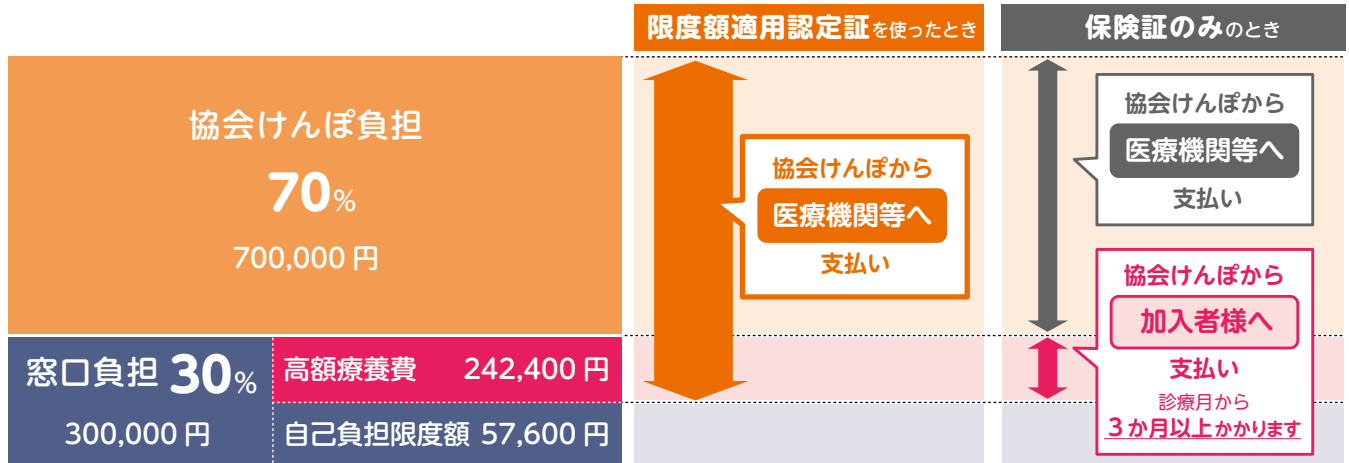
限度額適用認定証を使ったとき

保険証のみのとき

協会けんぽ負担
70%
700,000 円

協会けんぽから
医療機関等へ
支払い

協会けんぽから
医療機関等へ
支払い

協会けんぽから
加入者様へ
支払い
診療月から
3か月以上かかります

窓口負担 30%
300,000 円

高額療養費 242,400 円

自己負担限度額 57,600 円